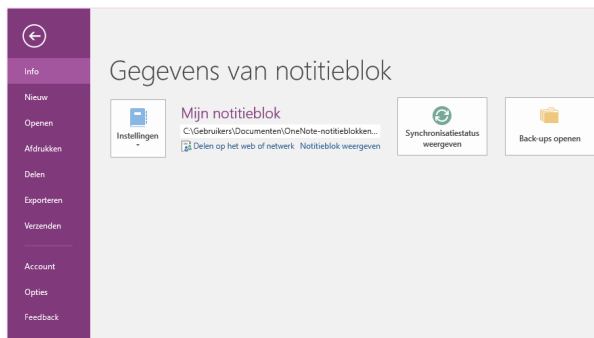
Info
Nieuw
Openen
Afdrukken
Delen
Exporteren
Verzenden
Account
Opties
Feedback

Gegevens van notitieblok

Instellingen

Mijn notitieblok
C:\Gebruikers\Documenten\OneNote-notitieblokken...
Delen op het web of netwerk Notitieblok weergeven

Synchronisatiestatus weergeven

Back-ups openen